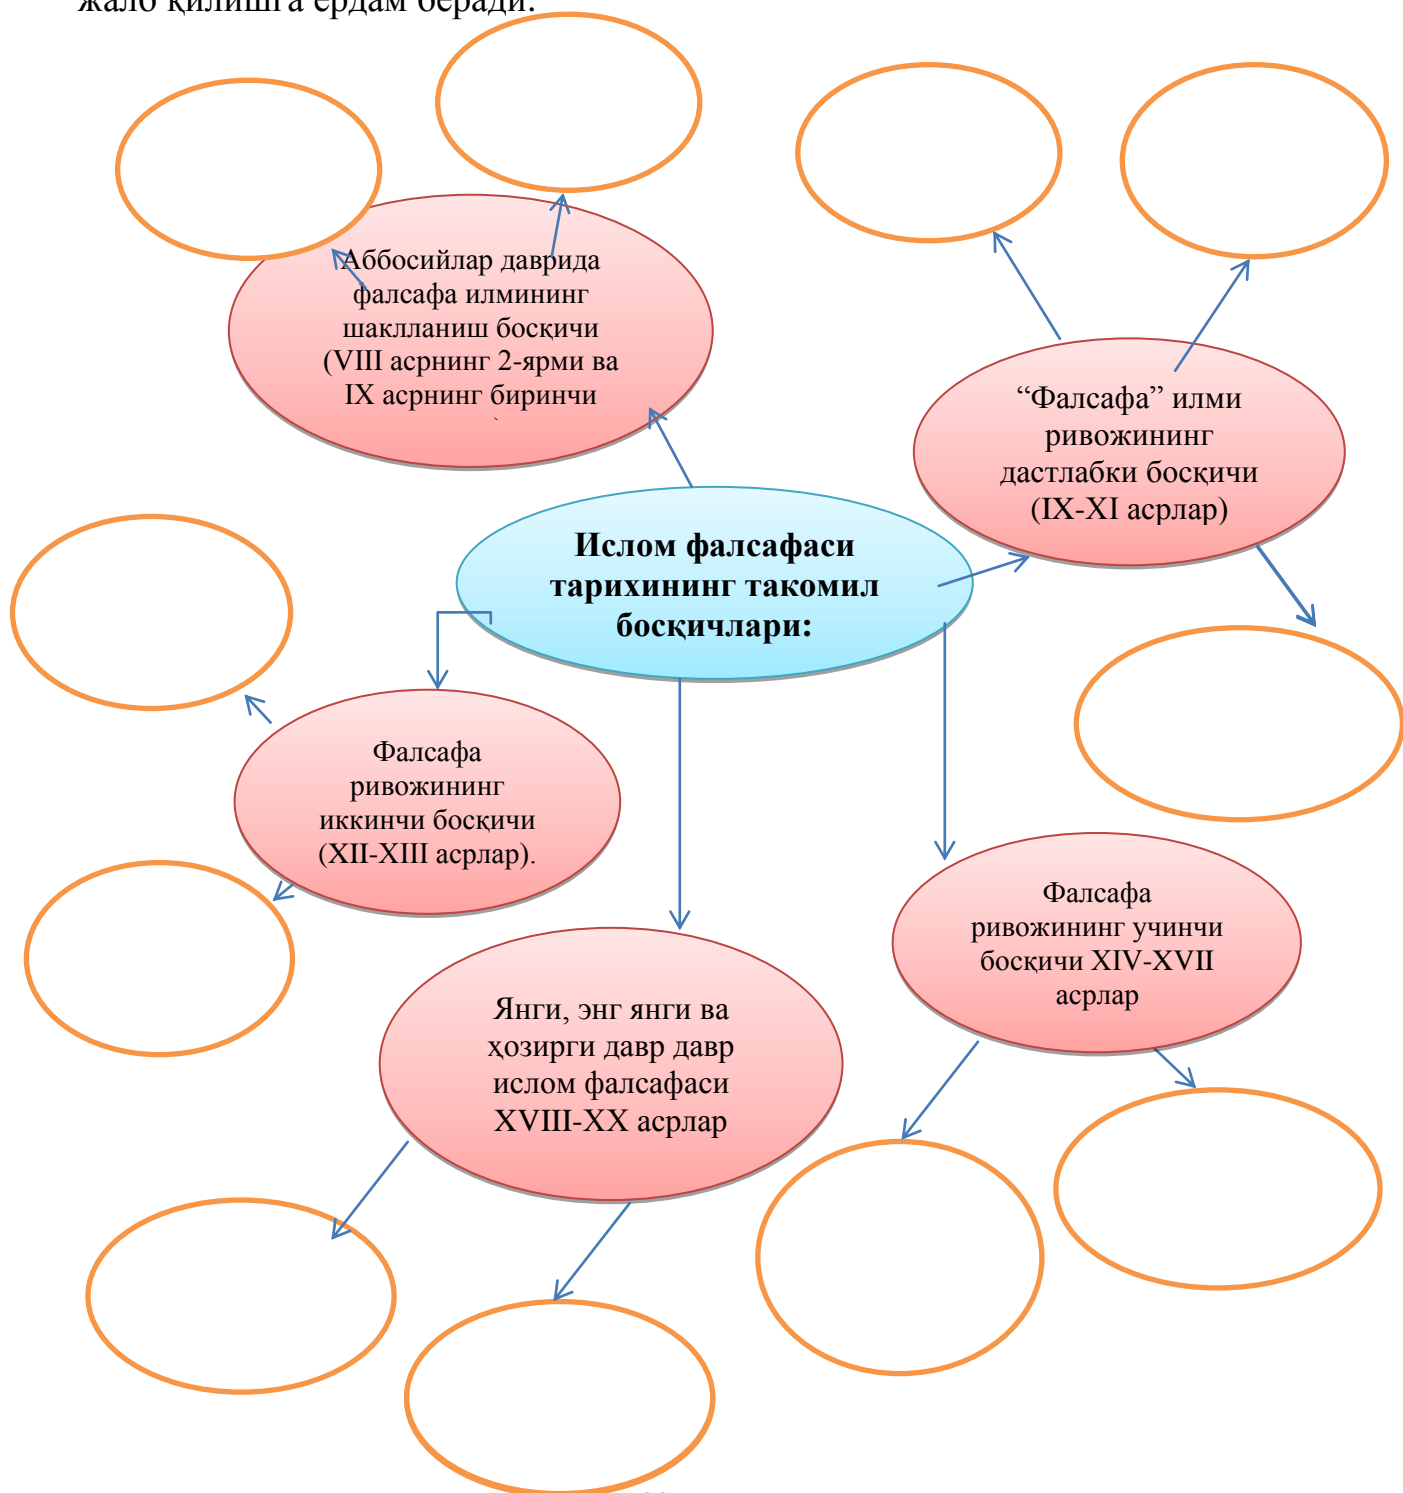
жало қилишга ёрдам беради.

Аббосийлар даврида фалсафа илмининг шаклланиш босқичи (VIII асрнинг 2-ярми ва IX асрнинг биринчи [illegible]

“Фалсафа” илми ривожининг дастлабки босқичи (IX-XI асрлар)

Ислом фалсафаси тарихининг такомил босқичлари:

Фалсафа ривожининг иккинчи босқичи (XII-XIII асрлар).

Фалсафа ривожининг учинчи босқичи XIV-XVII асрлар

Янги, энг янги ва ҳозирги давр давр ислом фалсафаси XVIII-XX асрлар